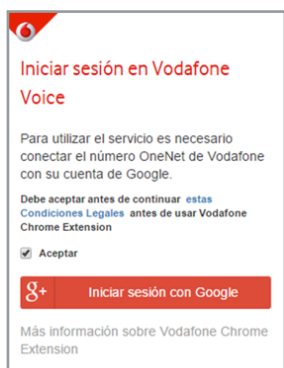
Iniciar sesión en Vodafone Voice

Para utilizar el servicio es necesario conectar el número OneNet de Vodafone con su cuenta de Google.

Debe aceptar antes de continuar estas Condiciones Legales antes de usar Vodafone Chrome Extension

Aceptar

g+ Iniciar sesión con Google

Más información sobre Vodafone Chrome Extension